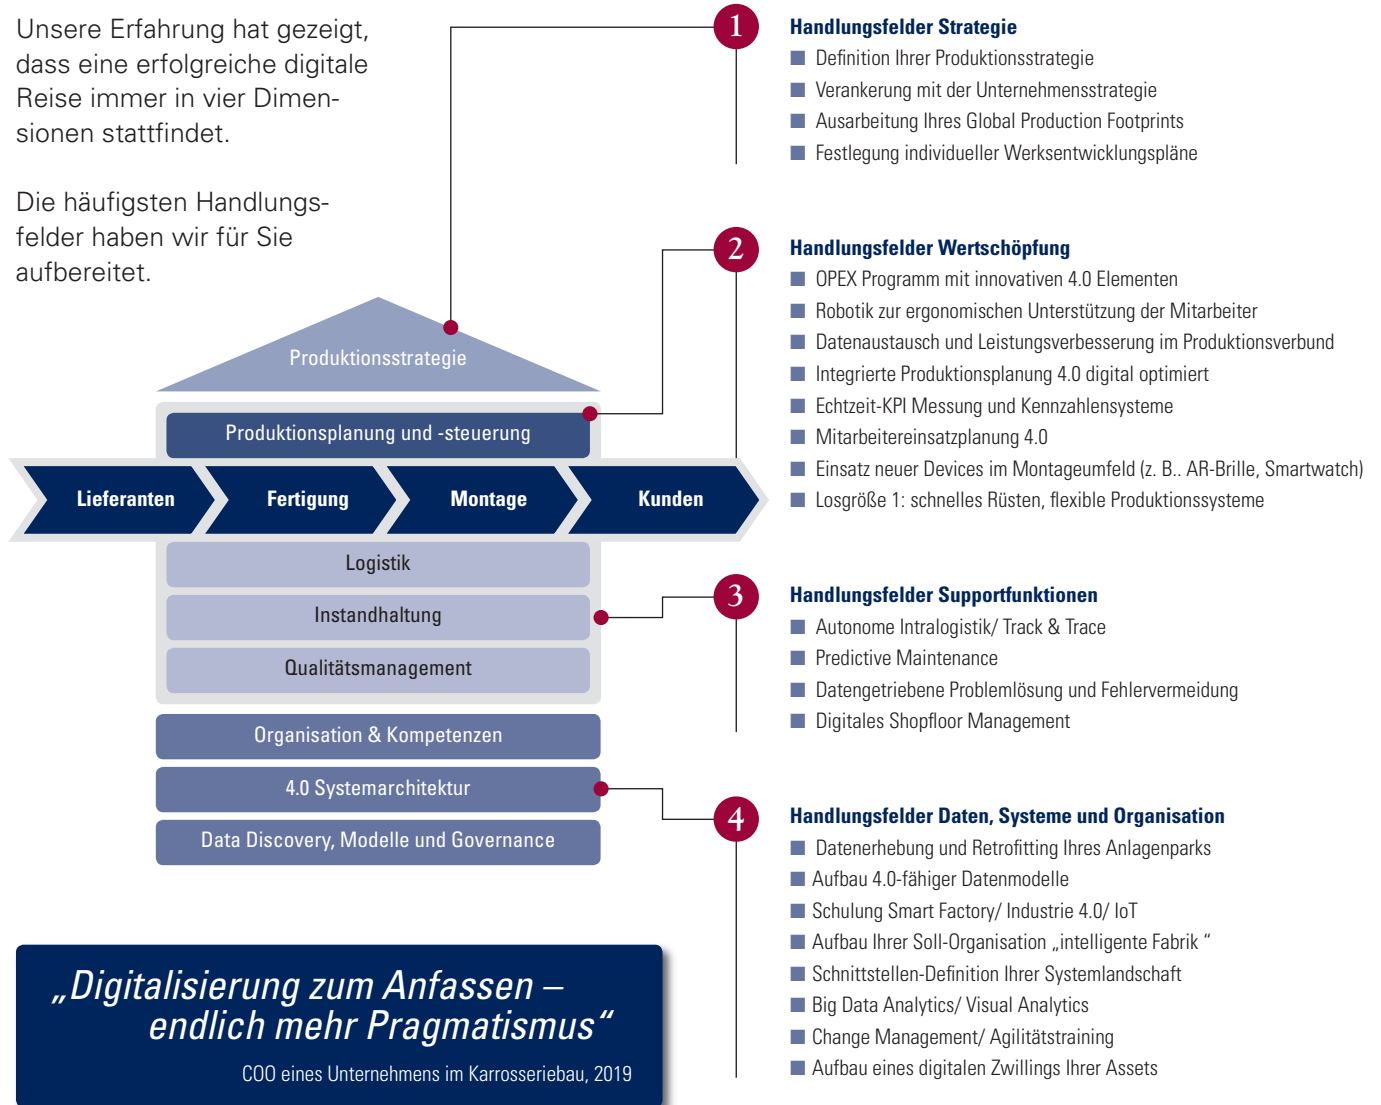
Unsere Erfahrung hat gezeigt, dass eine erfolgreiche digitale Reise immer in vier Dimensionen stattfindet.

Die häufigsten Handlungsfelder haben wir für Sie aufbereitet.

Produktionsstrategie

Produktionsplanung und -steuerung

Lieferanten

Fertigung

Montage

Kunden

Logistik

Instandhaltung

Qualitätsmanagement

Organisation & Kompetenzen

4.0 Systemarchitektur

Data Discovery, Modelle und Governance

„Digitalisierung zum Anfassen – endlich mehr Pragmatismus"

COO eines Unternehmens im Karrosseriebau, 2019

1

Handlungsfelder Strategie
- Definition Ihrer Produktionsstrategie
- Verankerung mit der Unternehmensstrategie
- Ausarbeitung Ihres Global Production Footprints
- Festlegung individueller Werksentwicklungspläne

2

Handlungsfelder Wertschöpfung
- OPEX Programm mit innovativen 4.0 Elementen
- Robotik zur ergonomischen Unterstützung der Mitarbeiter
- Datenaustausch und Leistungsverbesserung im Produktionsverbund
- Integrierte Produktionsplanung 4.0 digital optimiert
- Echtzeit-KPI Messung und Kennzahlensysteme
- Mitarbeitereinsatzplanung 4.0
- Einsatz neuer Devices im Montageumfeld (z. B.. AR-Brille, Smartwatch)
- Losgröße 1: schnelles Rüsten, flexible Produktionssysteme

3

Handlungsfelder Supportfunktionen
- Autonome Intralogistik/ Track & Trace
- Predictive Maintenance
- Datengetriebene Problemlösung und Fehlervermeidung
- Digitales Shopfloor Management

4

Handlungsfelder Daten, Systeme und Organisation
- Datenerhebung und Retrofitting Ihres Anlagenparks
- Aufbau 4.0-fähiger Datenmodelle
- Schulung Smart Factory/ Industrie 4.0/ IoT
- Aufbau Ihrer Soll-Organisation „intelligente Fabrik "
- Schnittstellen-Definition Ihrer Systemlandschaft
- Big Data Analytics/ Visual Analytics
- Change Management/ Agilitätstraining
- Aufbau eines digitalen Zwillings Ihrer Assets